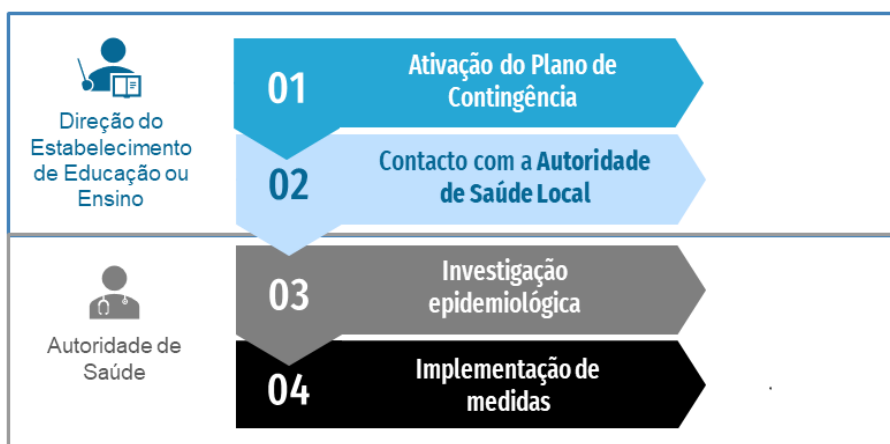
Direção do Estabelecimento de Educação ou Ensino

01 Ativação do Plano de Contingência

02 Contacto com a Autoridade de Saúde Local

Autoridade de Saúde

03 Investigação epidemiológica

04 Implementação de medidas